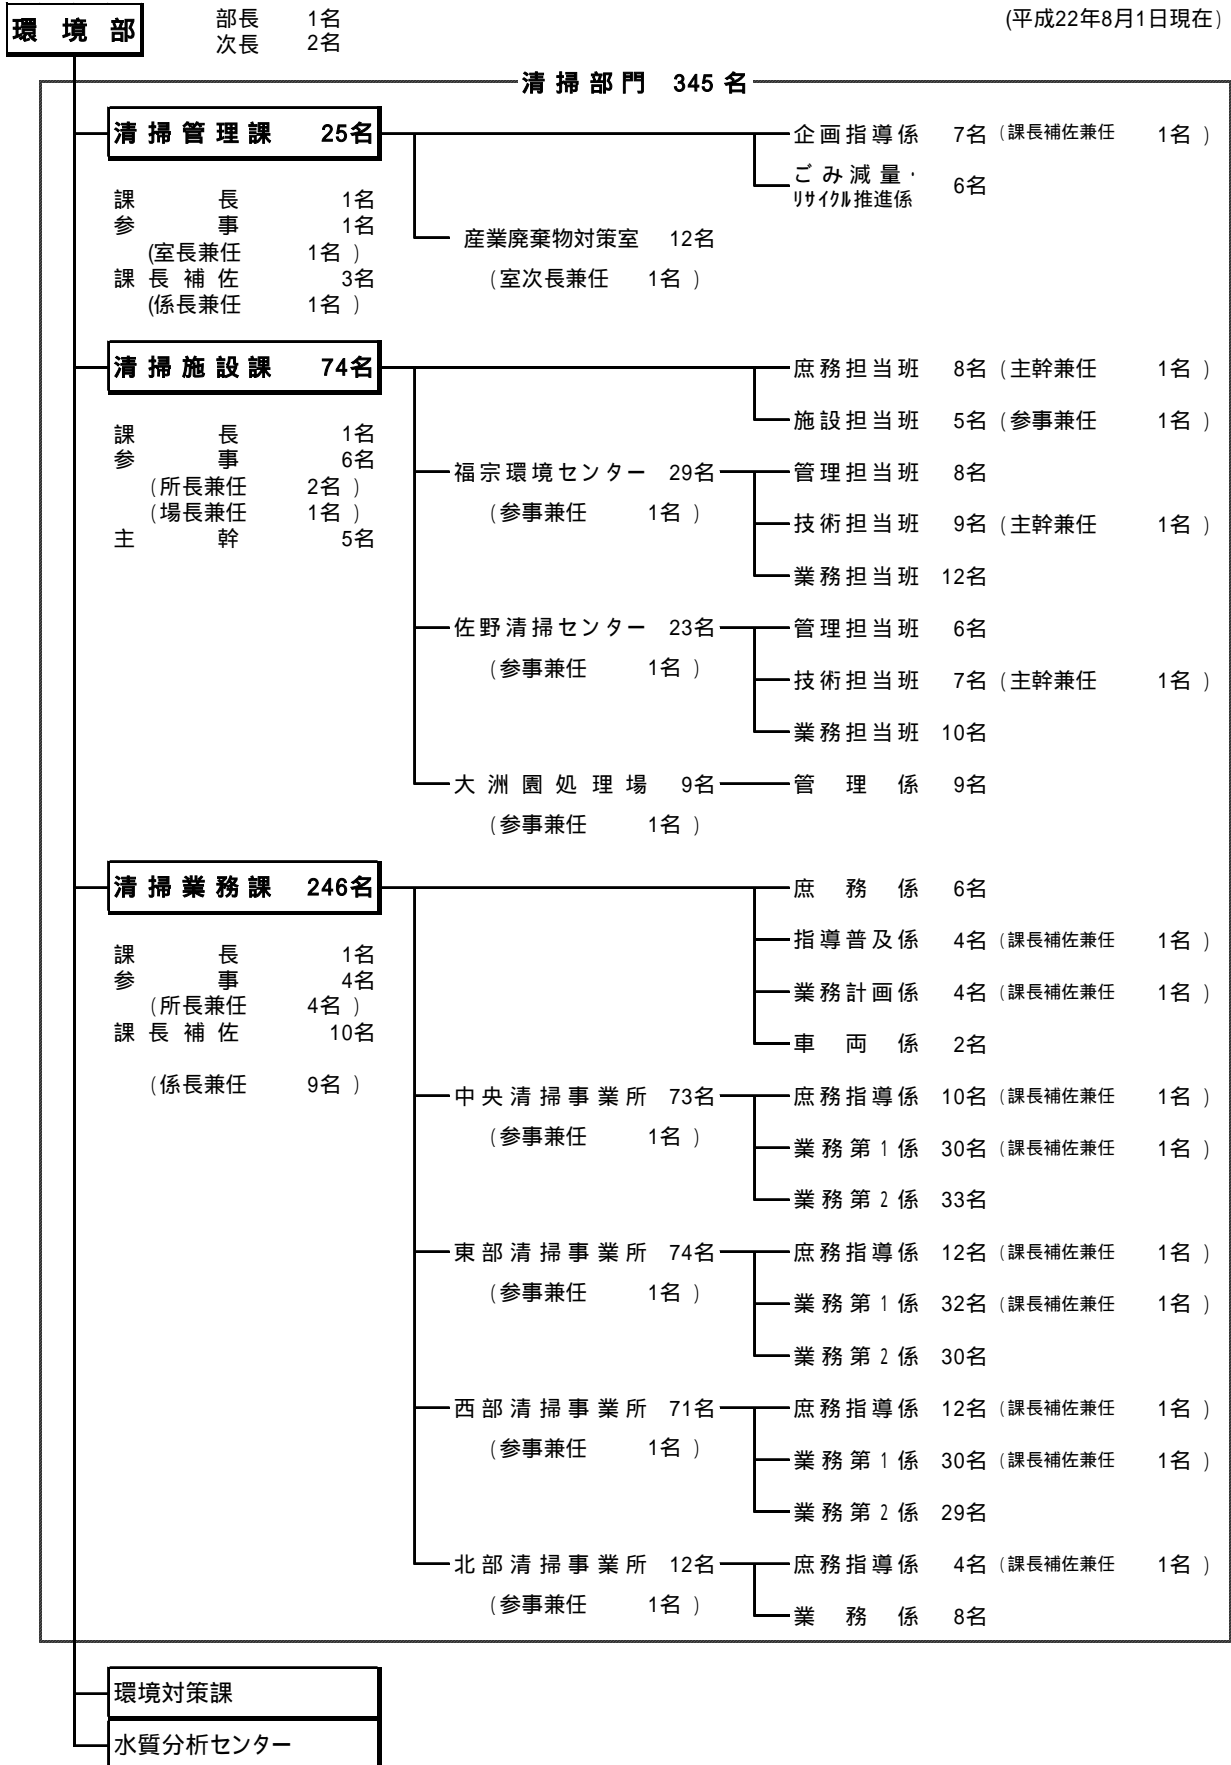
環境部

部長 1名
次長 2名

(平成22年8月1日現在)

清掃部門 345名

清掃管理課 25名

課長 1名
参事 1名
(室長兼任 1名)
課長補佐 3名
(係長兼任 1名)

企画指導係 7名(課長補佐兼任 1名)
ごみ減量・リサイクル推進係 6名
産業廃棄物対策室 12名
(室次長兼任 1名)

清掃施設課 74名

課長 1名
参事 6名
(所長兼任 2名)
(場長兼任 1名)
主幹 5名

庶務担当班 8名(主幹兼任 1名)
施設担当班 5名(参事兼任 1名)
福宗環境センター 29名
(参事兼任 1名)
管理担当班 8名
技術担当班 9名(主幹兼任 1名)
業務担当班 12名
佐野清掃センター 23名
(参事兼任 1名)
管理担当班 6名
技術担当班 7名(主幹兼任 1名)
業務担当班 10名
大洲園処理場 9名
(参事兼任 1名)
管理係 9名

清掃業務課 246名

課長 1名
参事 4名
(所長兼任 4名)
課長補佐 10名
(係長兼任 9名)

庶務係 6名
指導普及係 4名(課長補佐兼任 1名)
業務計画係 4名(課長補佐兼任 1名)
車両係 2名
中央清掃事業所 73名
(参事兼任 1名)
庶務指導係 10名(課長補佐兼任 1名)
業務第1係 30名(課長補佐兼任 1名)
業務第2係 33名
東部清掃事業所 74名
(参事兼任 1名)
庶務指導係 12名(課長補佐兼任 1名)
業務第1係 32名(課長補佐兼任 1名)
業務第2係 30名
西部清掃事業所 71名
(参事兼任 1名)
庶務指導係 12名(課長補佐兼任 1名)
業務第1係 30名(課長補佐兼任 1名)
業務第2係 29名
北部清掃事業所 12名
(参事兼任 1名)
庶務指導係 4名(課長補佐兼任 1名)
業務係 8名

環境対策課
水質分析センター